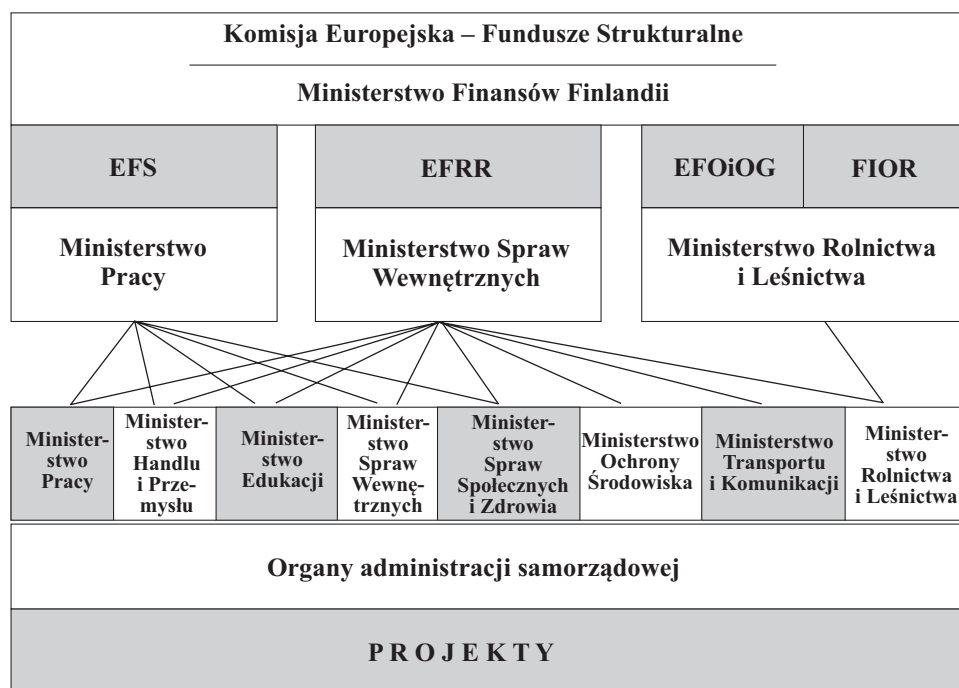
Komisja Europejska – Fundusze Strukturalne

Ministerstwo Finansów Finlandii

EFS

Ministerstwo Pracy

EFRR

Ministerstwo Spraw Wewnętrznych

EFOiOG

FIOR

Ministerstwo Rolnictwa i Leśnictwa

Ministerstwo Pracy

Ministerstwo Handlu i Przemysłu

Ministerstwo Edukacji

Ministerstwo Spraw Wewnętrznych

Ministerstwo Spraw Społecznych i Zdrowia

Ministerstwo Ochrony Środowiska

Ministerstwo Transportu i Komunikacji

Ministerstwo Rolnictwa i Leśnictwa

Organy administracji samorządowej

P R O J E K T Y